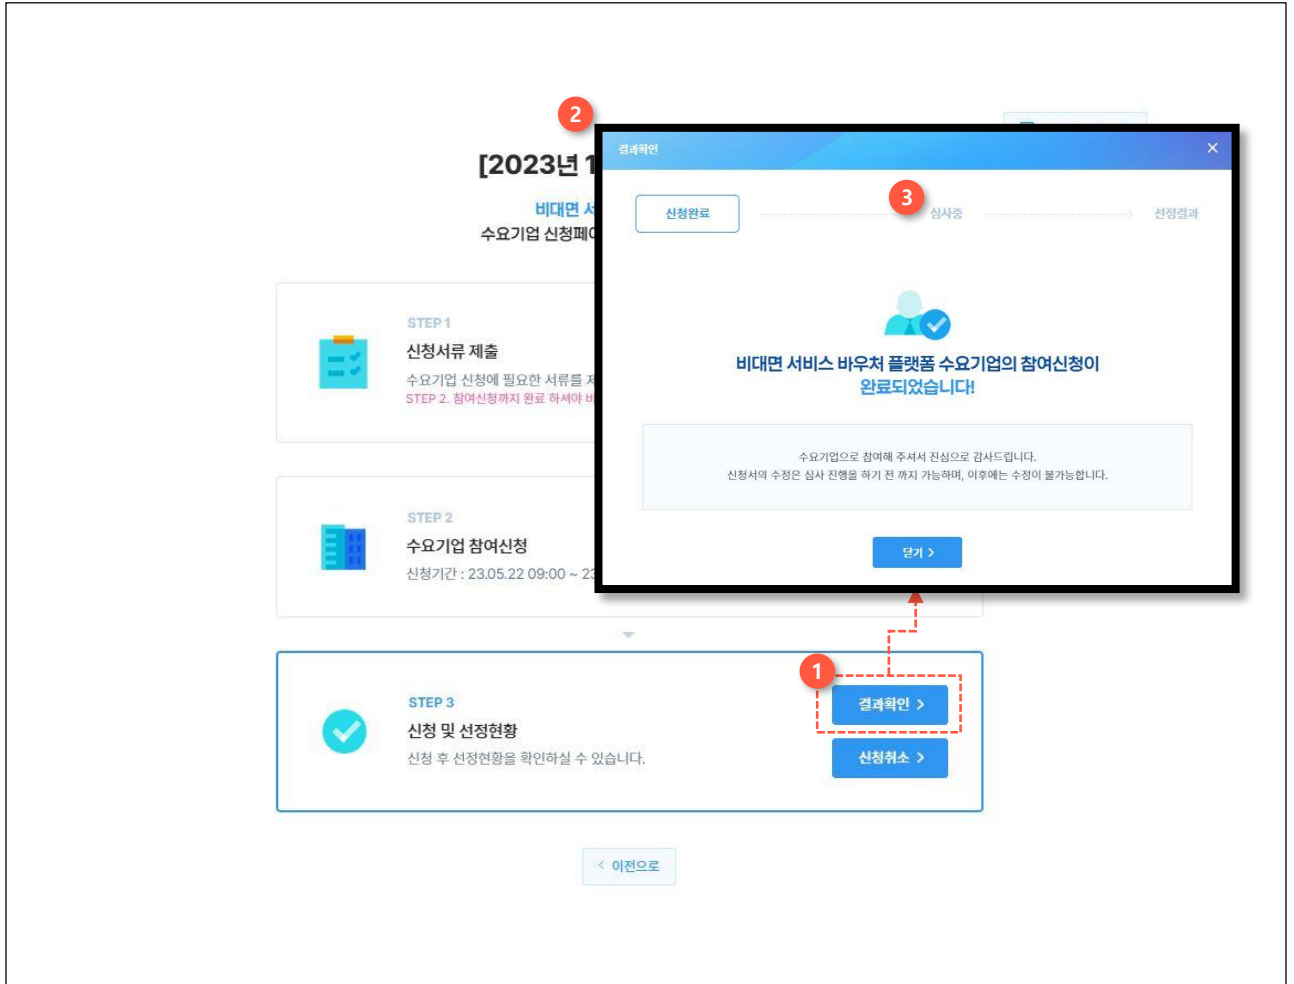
2

[2023년 1

비대면 서

수요기업 신청페이

결과확인

×

신청완료

3

심사중

선정결과

비대면 서비스 바우처 플랫폼 수요기업의 참여신청이 완료되었습니다!

수요기업으로 참여해 주셔서 진심으로 감사드립니다.
신청서의 수정은 심사 진행을 하기 전 까지 가능하며, 이후에는 수정이 불가능합니다.

닫기 >

STEP 1

신청서류 제출

수요기업 신청에 필요한 서류를 제

STEP 2. 참여신청까지 완료 하셔야 비

STEP 2

수요기업 참여신청

신청기간 : 23.05.22 09:00 ~ 23

STEP 3

신청 및 선정현황

신청 후 선정현황을 확인하실 수 있습니다.

1

결과확인 >

신청취소 >

< 이전으로